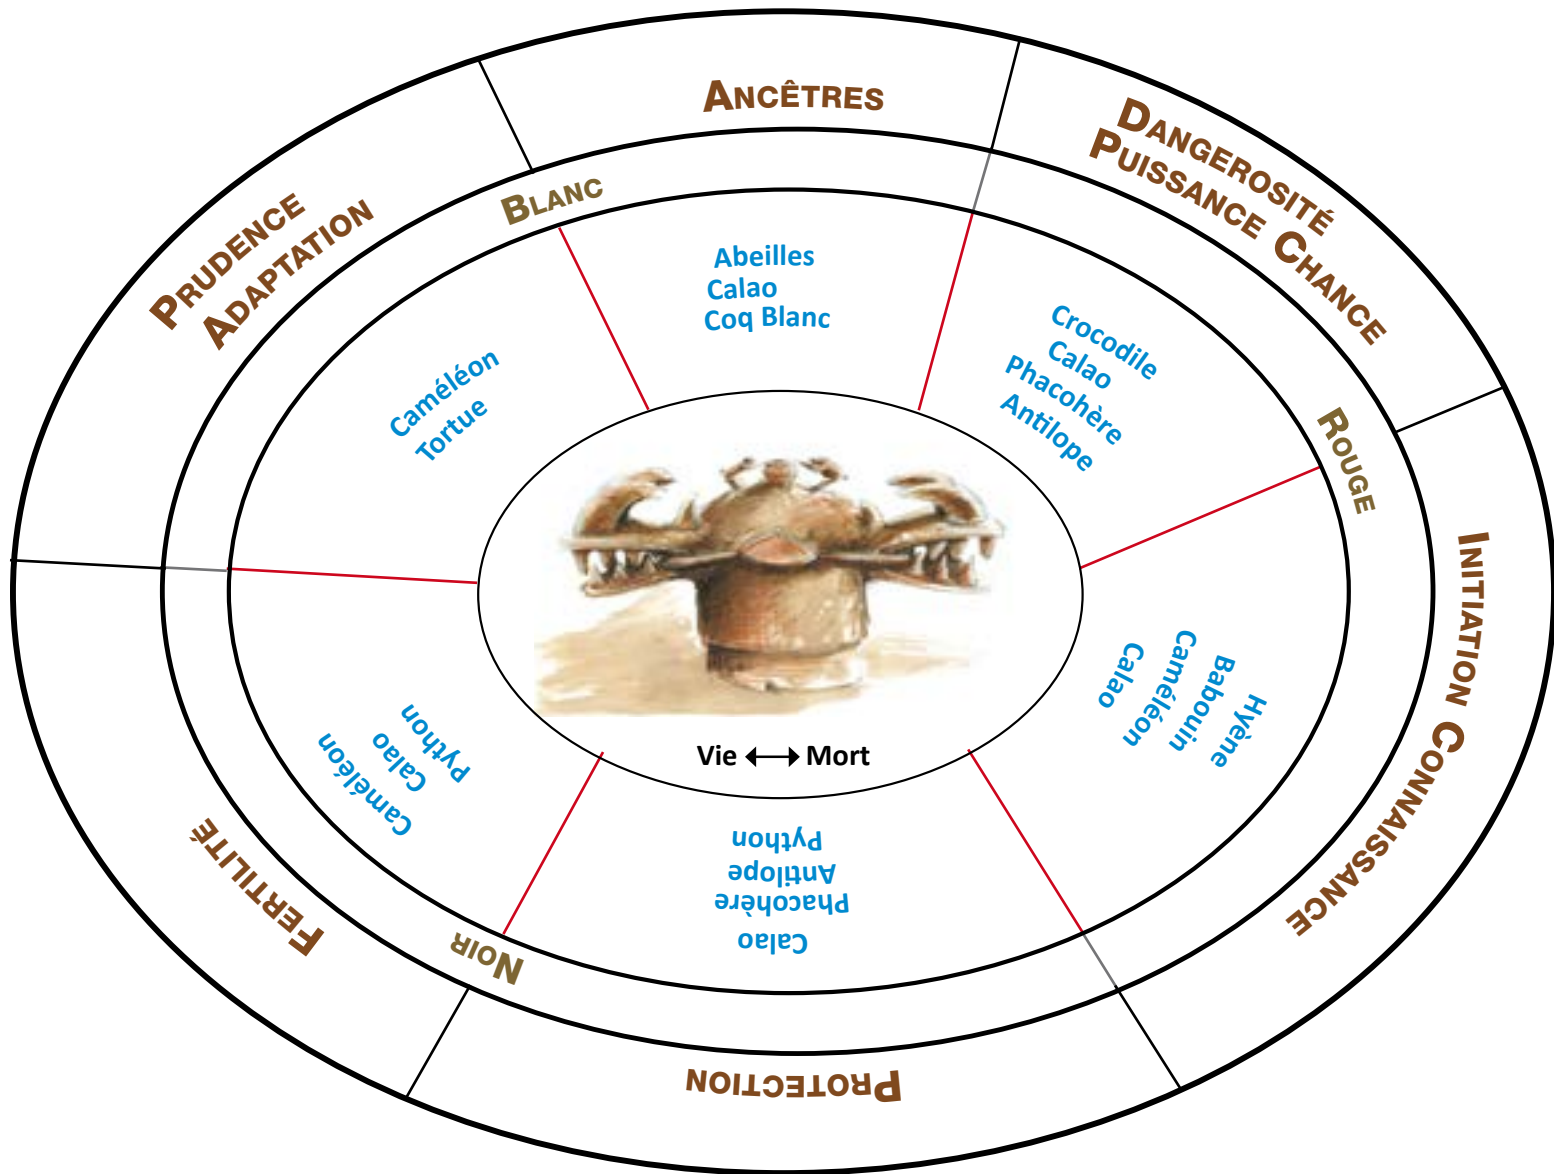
Ancêtres

Dangerosité
Puissance Chance

Initiation Connaissance

Protection

Fertilité

Prudence
Adaptation

Blanc

Rouge

Noir

Abeilles
Calao
Coq Blanc

Crocodile
Calao
Phacohère
Antilope

Hyène
Babouin
Caméléon
Calao

Calao
Phacohère
Antilope
Python

Python
Calao
Caméléon

Caméléon
Tortue

Vie ⟷ Mort